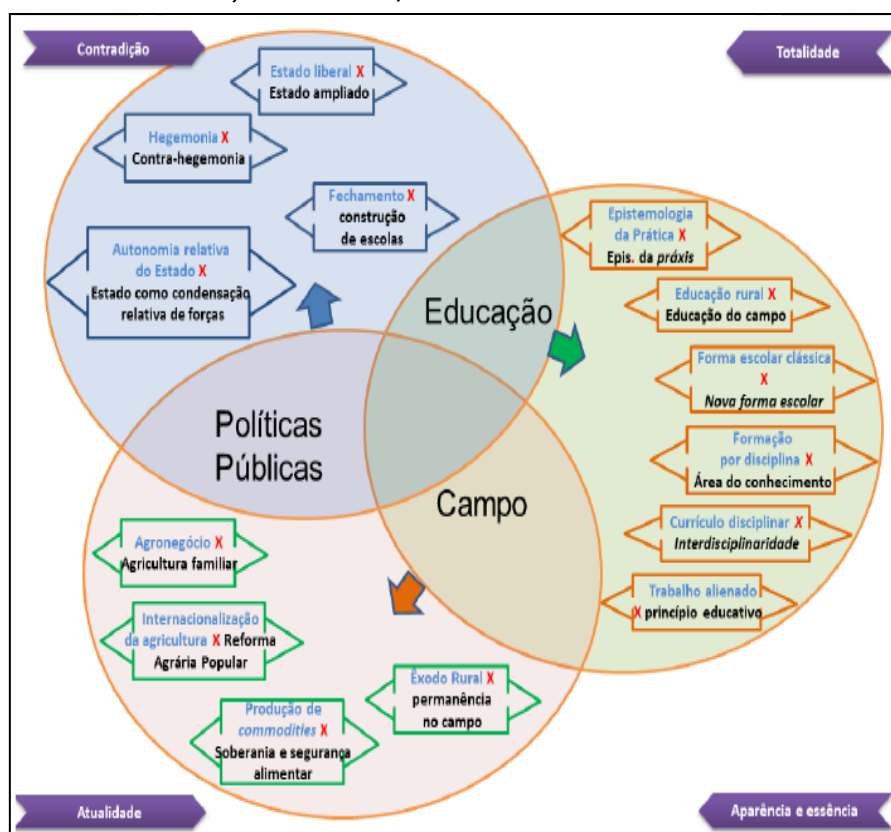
Contradição

Totalidade

Estado liberal X
Estado ampliado

Hegemonia X
Contra-hegemonia

Fechamento X
construção
de escolas

Autonomia relativa
do Estado X
Estado como condensação
relativa de forças

Educação

Epistemologia
da Prática X
Epis. da *práxis*

Educação rural X
Educação do campo

Forma escolar clássica
X
*Nova forma escolar*

Formação
por disciplina X
Área do conhecimento

Currículo disciplinar X
*Interdisciplinaridade*

Trabalho alienado
X princípio educativo

Políticas
Públicas

Campo

Agronegócio X
Agricultura familiar

Internacionalização
da agricultura X Reforma
Agrária Popular

Êxodo Rural X
permanência
no campo

Produção de
*commodities* X
Soberania e segurança
alimentar

Atualidade

Aparência e essência